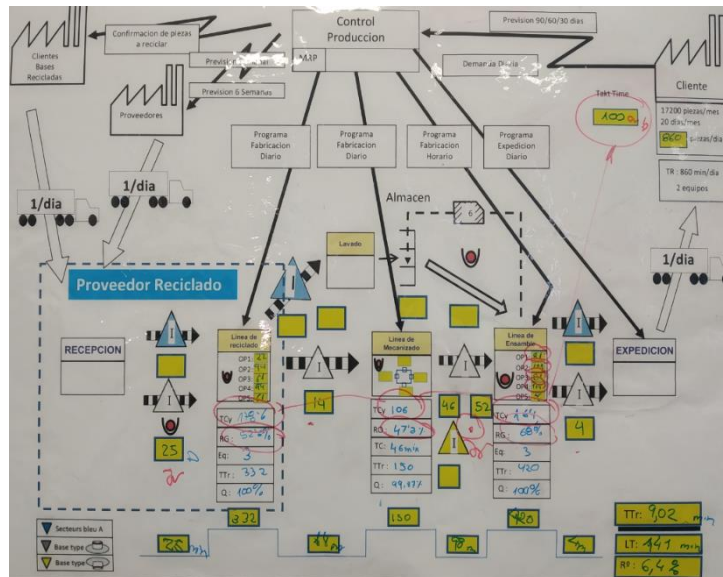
Control Produccion

MP

Prevision 90/60/30 dias

Confirmacion de piezas a reciclar

Clientes Bases Recicladas

Prevision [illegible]

Prevision 6 Semanas

Demanda Diaria

Proveedores

Cliente

17200 piezas/mes
20 dias/mes
860 piezas/dia

TR : 860 min/dia
2 equipos

Takt Time
100 s

Programa Fabricacion Diario

Programa Fabricacion Diario

Programa Fabricacion Horario

Programa Expedicion Diario

1/dia

1/dia

1/dia

Almacen

6

Lavado

Proveedor Reciclado

RECEPCION

I

I

I

I

I

I

I

25

14

46

52

4

Linea de reciclado
OP1: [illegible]
OP2: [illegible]
OP3: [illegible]
OP4: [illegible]
OP5: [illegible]
TCy: 156"
RG: 52%
Eq: 3
TTr: 332
Q: 100%

Linea de Mecanizado
TCy: 106
RG: 47%
TC: 46 min
TTr: 130
Q: 99.87%

Linea de Ensamble
OP1: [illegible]
OP2: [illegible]
OP3: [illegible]
OP4: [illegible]
TCy: 164"
RG: 68%
Eq: 3
TTr: 420
Q: 100%

EXPEDICION

332

130

420

25 min

14 min

46 min

4 min

TTr: 9,02 min
LT: 441 min
R°: 6,4%

Secteurs bleu A
Base type
Base type